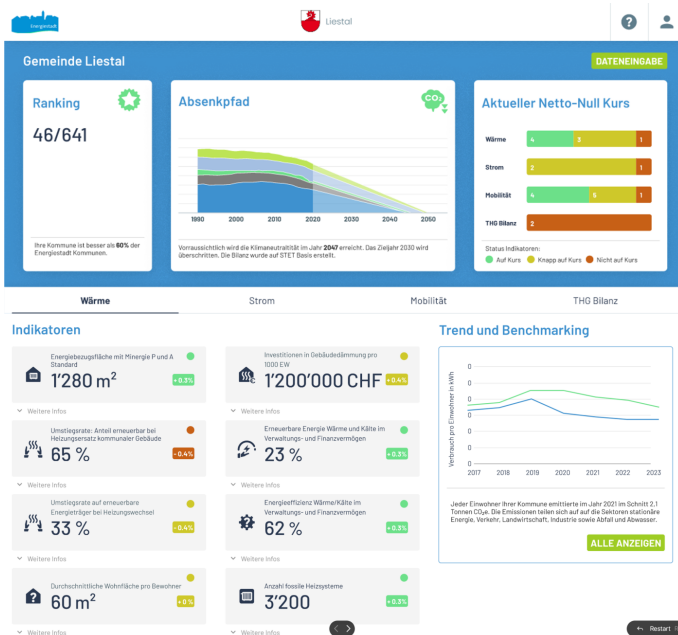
Energiestadt

Liestal

Gemeinde Liestal

DATENEINGABE

Ranking

46/641

Ihre Kommune ist besser als **60%** der Energiestadt Kommunen.

Absenkpfad

$CO_2$

1990 2000 2010 2020 2030 2040 2050

Vorraussichtlich wird die Klimaneutralität im Jahr **2047** erreicht. Das Zieljahr 2030 wird überschritten. Die Bilanz wurde auf STET Basis erstellt.

Aktueller Netto-Null Kurs

| | | | |
|---|---|---|---|
| Wärme | 4 | 3 | 1 |
| Strom | | 2 | 1 |
| Mobilität | 4 | 5 | 1 |
| THG Bilanz | | | 2 |

Status Indikatoren:
Auf Kurs
Knapp auf Kurs
Nicht auf Kurs

Wärme

Strom

Mobilität

THG Bilanz

Indikatoren

Energiebezugsfläche mit Minergie P und A Standard
1'280 $m^2$
+ 0.3%
Weitere Infos

Investitionen in Gebäudedämmung pro 1000 EW
1'200'000 CHF
+ 0.4%
Weitere Infos

Umstiegsrate: Anteil erneuerbar bei Heizungsersatz kommunaler Gebäude
65 %
- 0.4%
Weitere Infos

Erneuerbare Energie Wärme und Kälte im Verwaltungs- und Finanzvermögen
23 %
+ 0.3%
Weitere Infos

Umstiegsrate auf erneuerbare Energieträger bei Heizungswechsel
33 %
- 0.4%
Weitere Infos

Energieeffizienz Wärme/Kälte im Verwaltungs- und Finanzvermögen
62 %
+ 0.3%
Weitere Infos

Durchschnittliche Wohnfläche pro Bewohner
60 $m^2$
+ 0 %
Weitere Infos

Anzahl fossile Heizsysteme
3'200
+ 0.3%
Weitere Infos

Trend und Benchmarking

Verbrauch pro Einwohner in kWh

2017 2018 2019 2020 2021 2022 2023

Jeder Einwohner Ihrer Kommune emittierte im Jahr 2021 im Schnitt 2.1 Tonnen $CO_2e$. Die Emissionen teilen sich auf auf die Sektoren stationäre Energie, Verkehr, Landwirtschaft, Industrie sowie Abfall und Abwasser.

ALLE ANZEIGEN

Restart